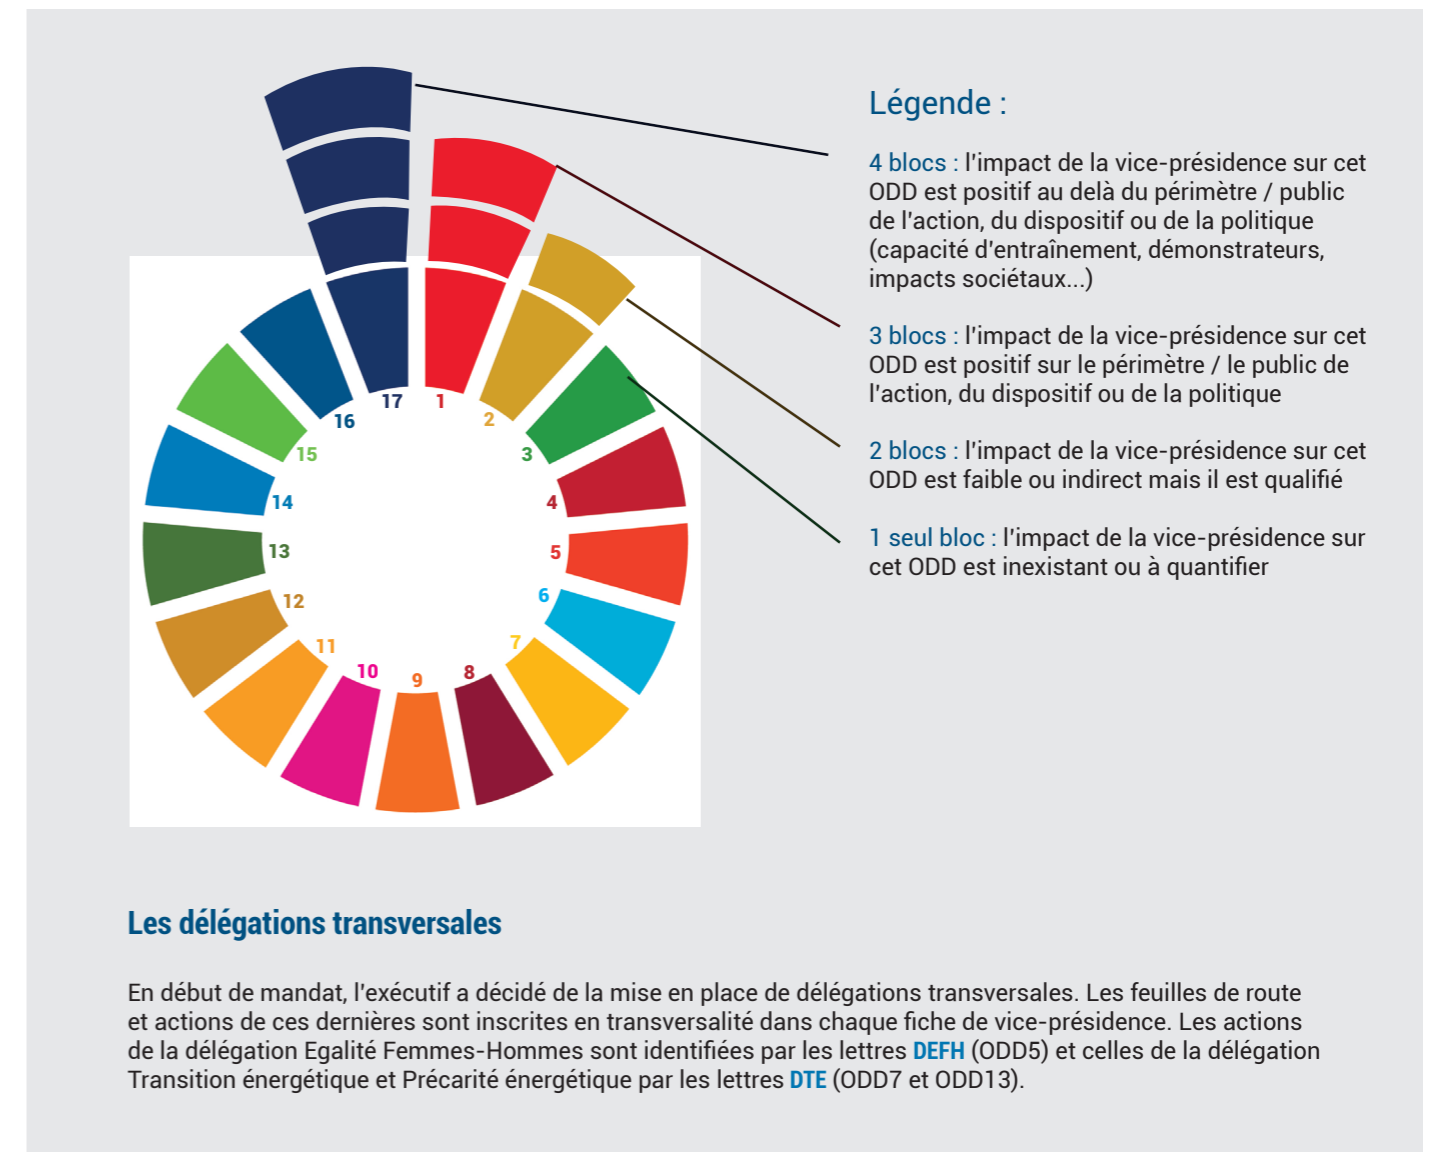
17
1
2
3
4
5
6
7
8
9
10
11
12
13
14
15
16

Légende :

4 blocs : l'impact de la vice-présidence sur cet ODD est positif au delà du périmètre / public de l'action, du dispositif ou de la politique (capacité d'entraînement, démonstrateurs, impacts sociétaux...)

3 blocs : l'impact de la vice-présidence sur cet ODD est positif sur le périmètre / le public de l'action, du dispositif ou de la politique

2 blocs : l'impact de la vice-présidence sur cet ODD est faible ou indirect mais il est qualifié

1 seul bloc : l'impact de la vice-présidence sur cet ODD est inexistant ou à quantifier

Les délégations transversales

En début de mandat, l'exécutif a décidé de la mise en place de délégations transversales. Les feuilles de route et actions de ces dernières sont inscrites en transversalité dans chaque fiche de vice-présidence. Les actions de la délégation Egalité Femmes-Hommes sont identifiées par les lettres DEFH (ODD5) et celles de la délégation Transition énergétique et Précarité énergétique par les lettres DTE (ODD7 et ODD13).